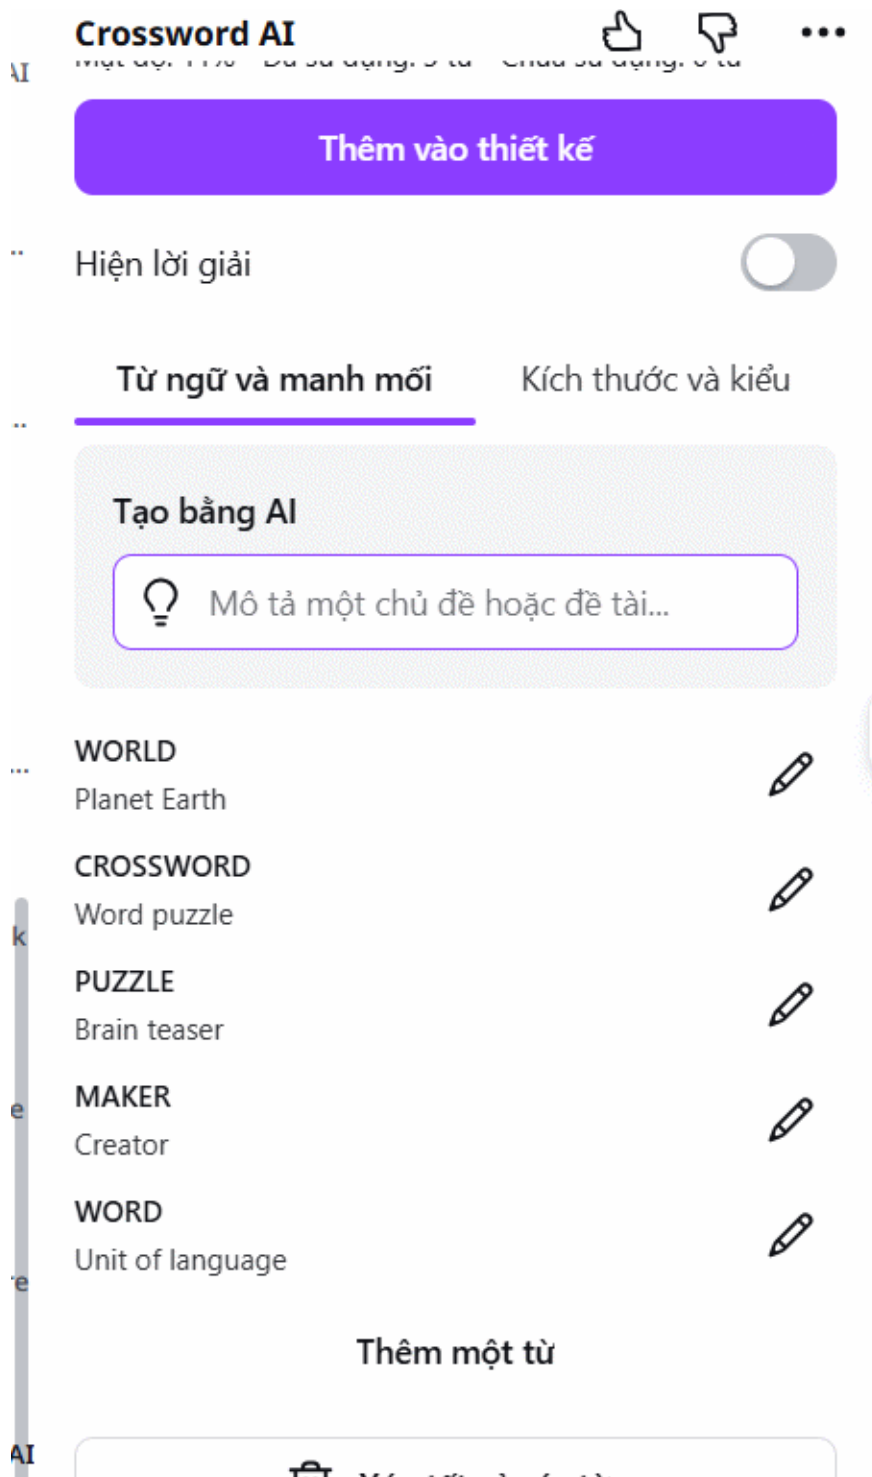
Crossword AI

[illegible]

Thêm vào thiết kế

Hiện lời giải

Từ ngữ và manh mối

Kích thước và kiểu

Tạo bằng AI

Mô tả một chủ đề hoặc đề tài...

WORLD
Planet Earth

CROSSWORD
Word puzzle

PUZZLE
Brain teaser

MAKER
Creator

WORD
Unit of language

Thêm một từ

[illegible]